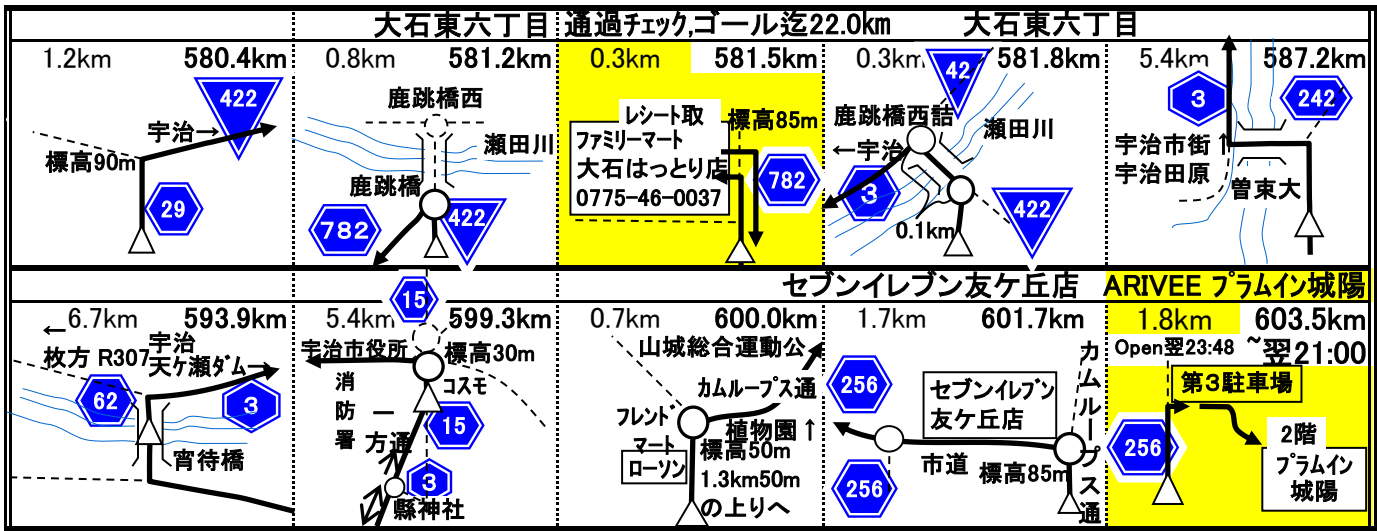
大石東六丁目　通過ﾁｪｯｸ,ゴール迄22.0km　大石東六丁目

1.2km 580.4km
422
宇治→
標高90m
29

0.8km 581.2km
鹿跳橋西
瀬田川
鹿跳橋
782
422

0.3km 581.5km
レシート取
ファミリーマート
大石はっとり店
0775-46-0037
標高85m
782

0.3km 581.8km
42
鹿跳橋西詰
瀬田川
←宇治
3
0.1km
422

5.4km 587.2km
3
242
宇治市街↑
宇治田原
曽東大

セブンイレブン友ケ丘店　ARIVEE プﾗﾑイン城陽

←6.7km 593.9km
宇治
枚方 R307
天ケ瀬ﾀﾞﾑ
62
3
宵待橋

5.4km 599.3km
15
宇治市役所
標高30m
消防署
コスモ
一方通
15
3
縣神社

0.7km 600.0km
山城総合運動公
カムループス通
フレンドマート
ローソン
植物園↑
標高50m
1.3km50m
の上りへ

1.7km 601.7km
256
セブンイレブン
友ケ丘店
カムループス通
市道
標高85m
256

1.8km 603.5km
Open翌23:48 ~翌21:00
第3駐車場
256
2階
プﾗﾑイン
城陽